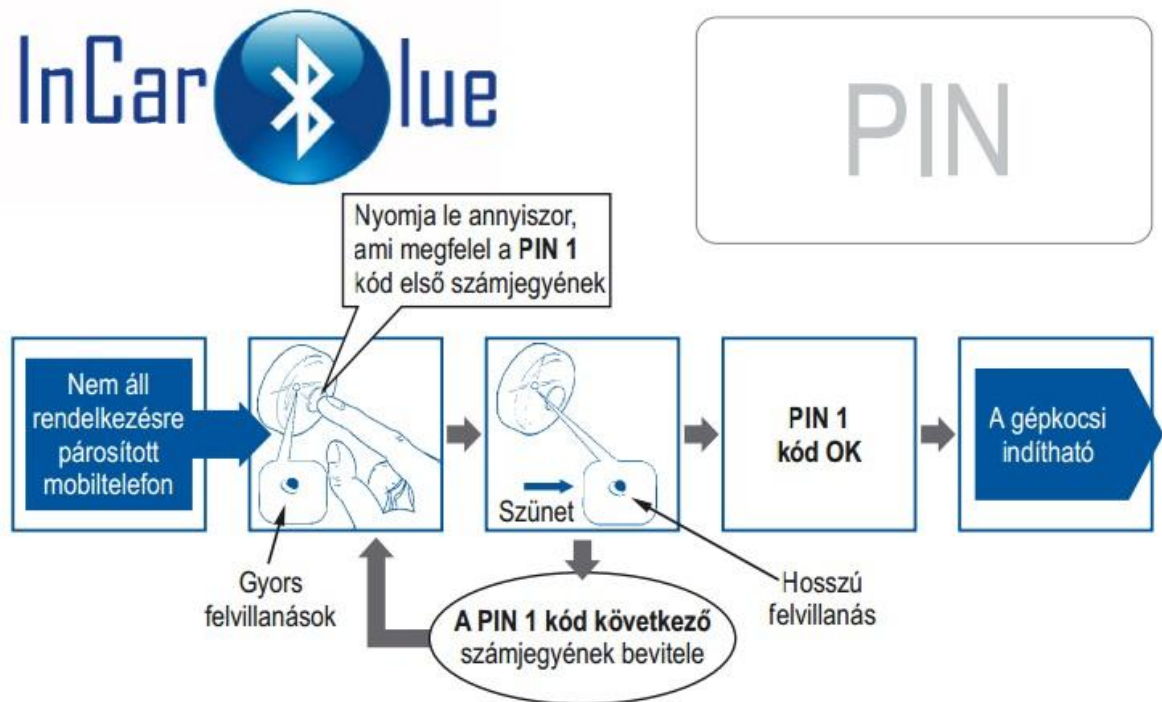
InCar Blue

PIN

Nyomja le annyiszor, ami megfelel a **PIN 1** kód első számjegyének

Nem áll rendelkezésre párosított mobiltelefon

Szünet

**PIN 1 kód OK**

A gépkocsi indítható

Gyors felvillanások

**A PIN 1 kód következő** számjegyének bevitele

Hosszú felvillanás